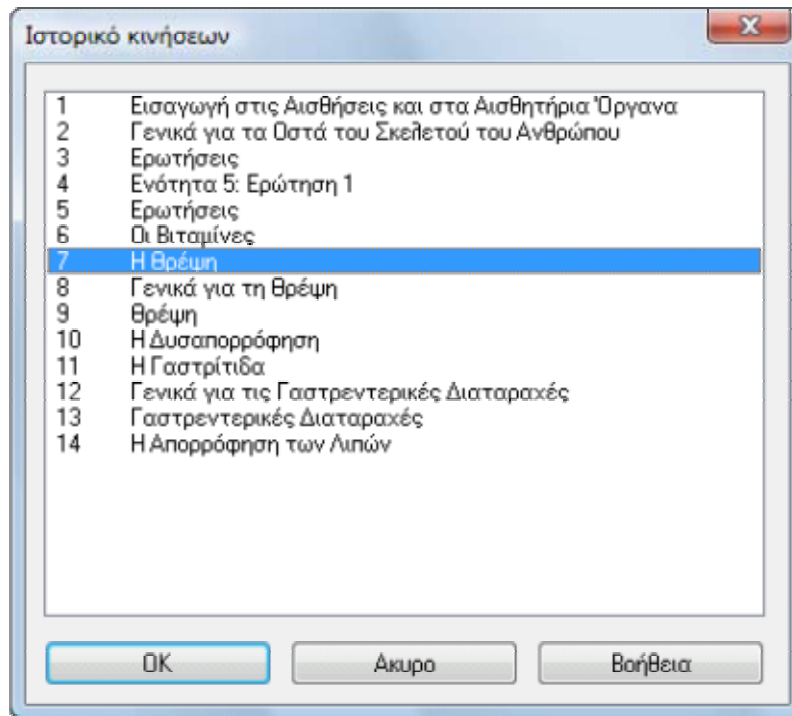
Ιστορικό κινήσεων

X

1 Εισαγωγή στις Αισθήσεις και στα Αισθητήρια Όργανα
2 Γενικά για τα Οστά του Σκελετού του Ανθρώπου
3 Ερωτήσεις
4 Ενότητα 5: Ερώτηση 1
5 Ερωτήσεις
6 Οι Βιταμίνες
7 Η Θρέψη
8 Γενικά για τη Θρέψη
9 Θρέψη
10 Η Δυσαπορρόφηση
11 Η Γαστρίτιδα
12 Γενικά για τις Γαστρεντερικές Διαταραχές
13 Γαστρεντερικές Διαταραχές
14 Η Απορρόφηση των Λιπών

OK

Ακυρο

Βοήθεια